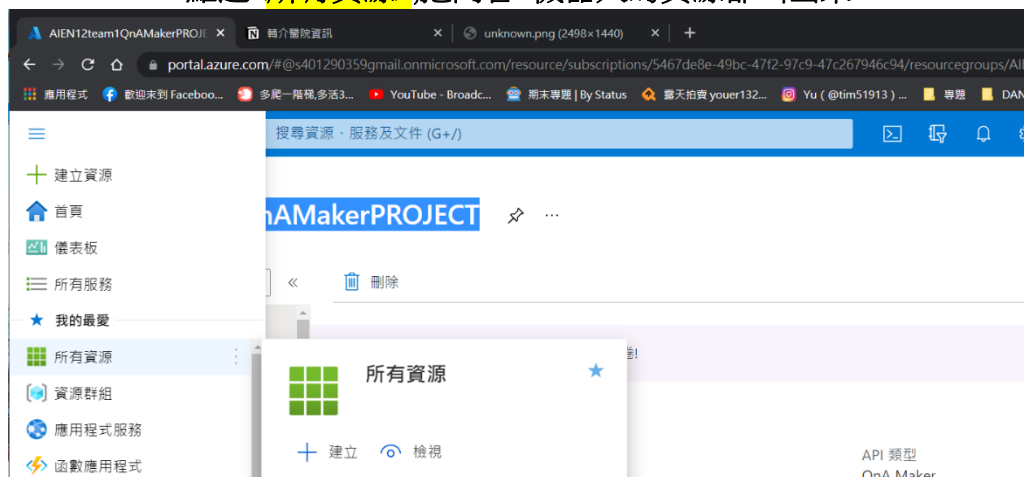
AIEN12team1QnAMakerPROJE ×
轉介醫院資訊 ×
unknown.png (2498×1440) ×
+

portal.azure.com/#@s401290359gmail.onmicrosoft.com/resource/subscriptions/5467de8e-49bc-47f2-97c9-47c267946c94/resourcegroups/AI

應用程式 歡迎來到 Faceboo... 多爬一階梯,多活3... YouTube - Broadc... 期末專題 | By Status 露天拍賣 youer132... Yu ( @tim51913 ) ... 專題 DAN

搜尋資源、服務及文件 (G+/)

建立資源
首頁
儀表板
所有服務
我的最愛
所有資源
資源群組
應用程式服務
函數應用程式

nAMakerPROJECT

«
刪除

所有資源
建立 檢視

API 類型
QnA Maker